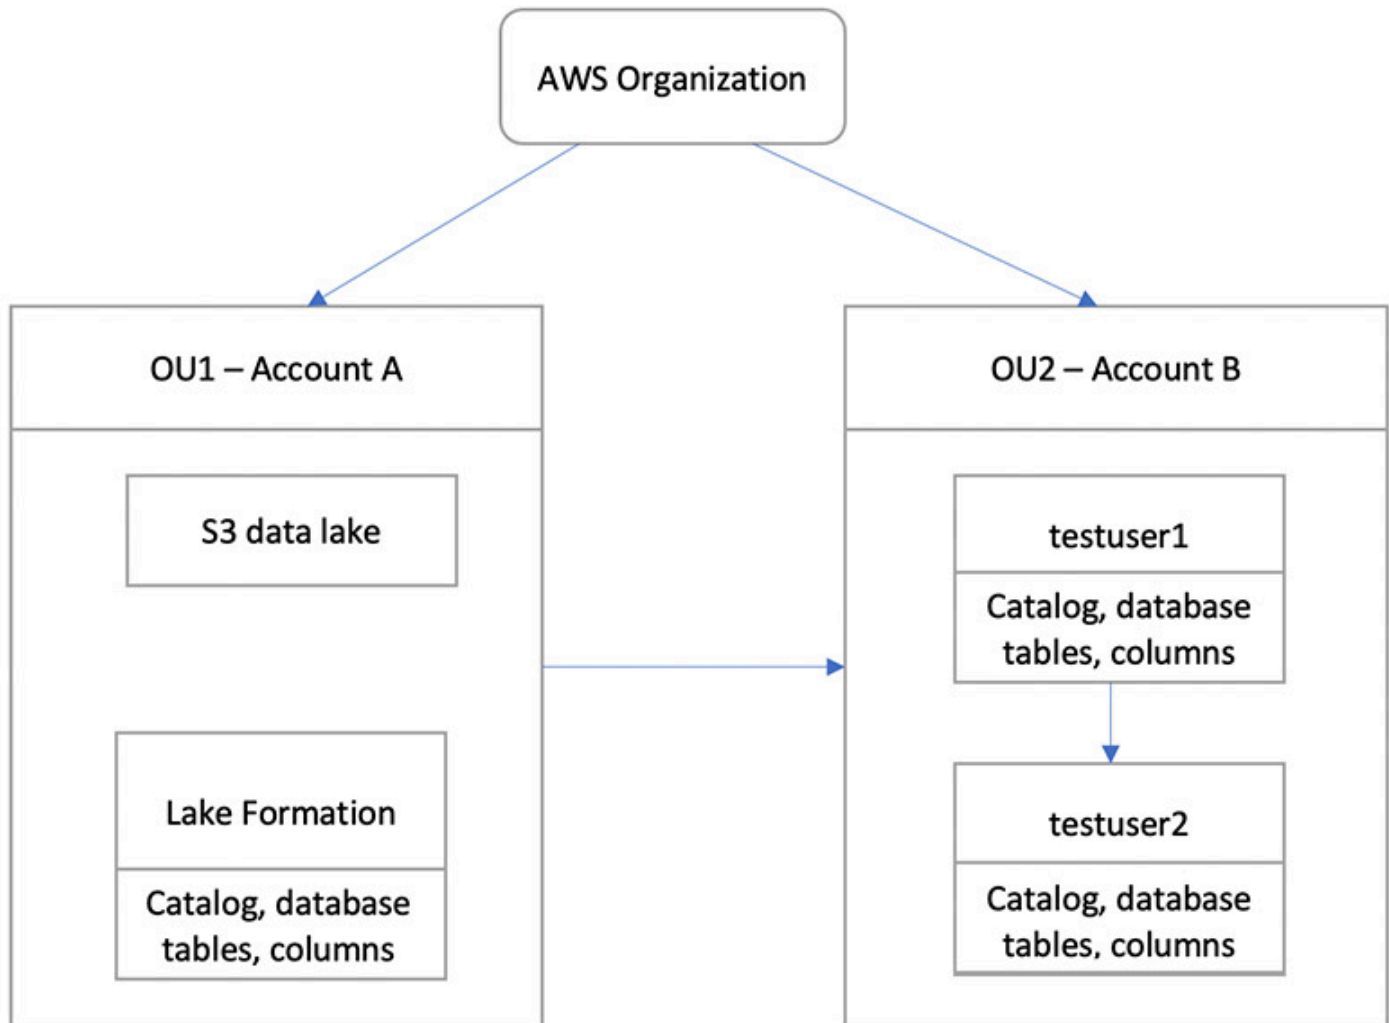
AWS Organization

OU1 – Account A

S3 data lake

Lake Formation

Catalog, database tables, columns

OU2 – Account B

testuser1

Catalog, database tables, columns

testuser2

Catalog, database tables, columns